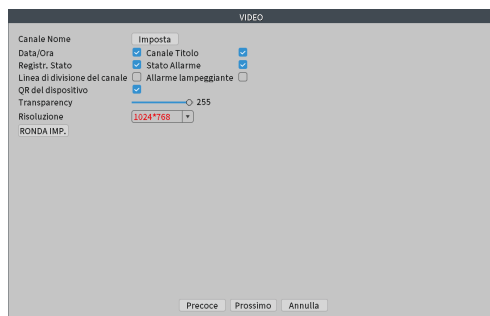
VIDEO

Canale Nome Imposta
Data/Ora Canale Titolo
Registr. Stato Stato Allarme
Linea di divisione del canale Allarme lampeggiante
QR del dispositivo
Transparency 255
Risoluzione 1024*768
RONDA IMP.

Precoce Prossimo Annulla